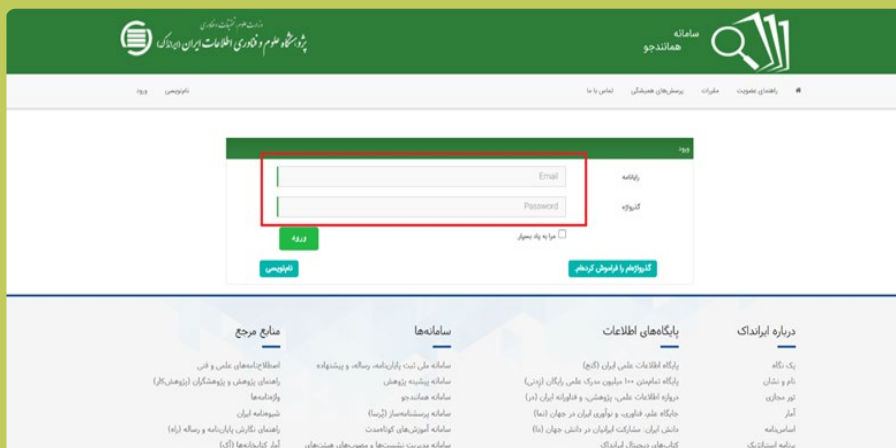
سامانه
همانندجو

وزارت علوم، تحقیقات و فناوری
پژوهشگاه علوم و فناوری اطلاعات ایران (ایرانداک)

راهنمای عضویت مقررات پرسش‌های همیشگی تماس با ما

نام‌نویسی ورود

ورود

رایانامه Email

گذرواژه Password

مرا به یاد بسپار

ورود

گذرواژه‌ام را فراموش کرده‌ام

نام‌نویسی

درباره ایرانداک

یک نگاه
نام و نشان
تور مجازی
آمار
اساسنامه
برنامه استراتژیک

پایگاه‌های اطلاعات

پایگاه اطلاعات علمی ایران (گنج)
پایگاه تمام‌متن ۱۰۰ میلیون مدرک علمی رایگان (ژدنی)
دروازه اطلاعات علمی، پژوهشی، و فناورانه ایران (در)
جایگاه علم، فناوری، و نوآوری ایران در جهان (نما)
دانش ایران، مشارکت ایرانیان در دانش جهان (دا)
کتاب‌های دیجیتال ایرانداک

سامانه‌ها

سامانه ملی ثبت پایان‌نامه، رساله، و پیشنهاده
سامانه پیشینه پژوهش
سامانه همانندجو
سامانه پرسشنامه‌ساز (پُرسا)
سامانه آموزش‌های کوتاه‌مدت
سامانه مدیریت نشست‌ها و همایش‌های هفتگی

منابع مرجع

اصطلاح‌نامه‌های علمی و فنی
راهنمای پژوهش و پژوهشگران (پژوهش‌یار)
واژه‌نامه‌ها
شیوه‌نامه ایران
راهنمای نگارش پایان‌نامه و رساله (راه)
آمار کتابخانه‌ها (آک)